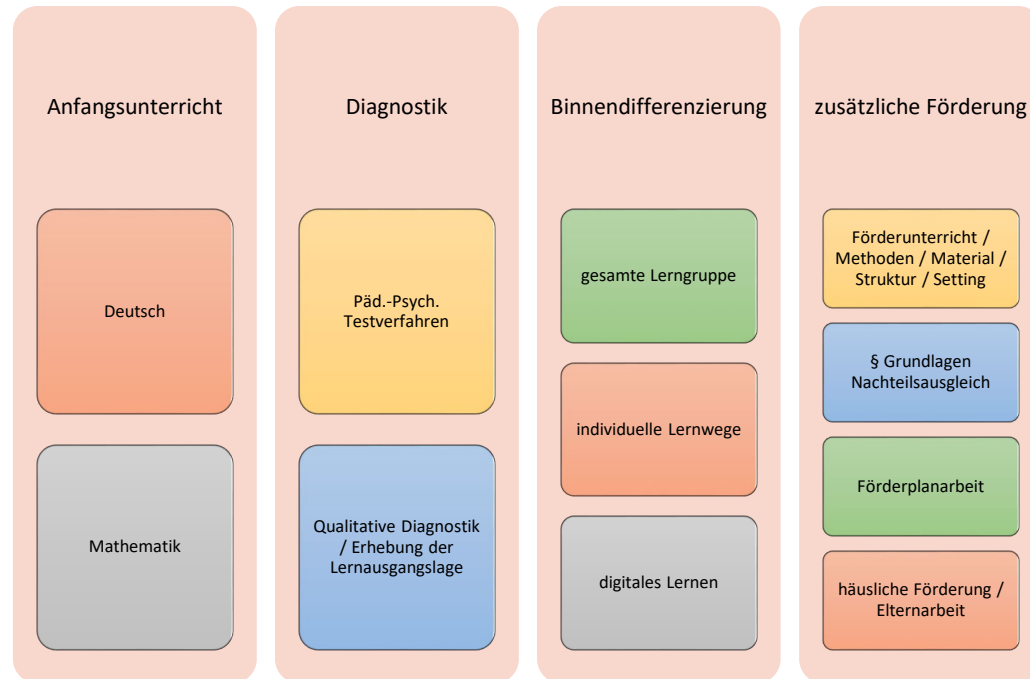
Anfangsunterricht

Deutsch

Mathematik

Diagnostik

Päd.-Psych. Testverfahren

Qualitative Diagnostik / Erhebung der Lernausgangslage

Binnendifferenzierung

gesamte Lerngruppe

individuelle Lernwege

digitales Lernen

zusätzliche Förderung

Förderunterricht / Methoden / Material / Struktur / Setting

§ Grundlagen Nachteilsausgleich

Förderplanarbeit

häusliche Förderung / Elternarbeit